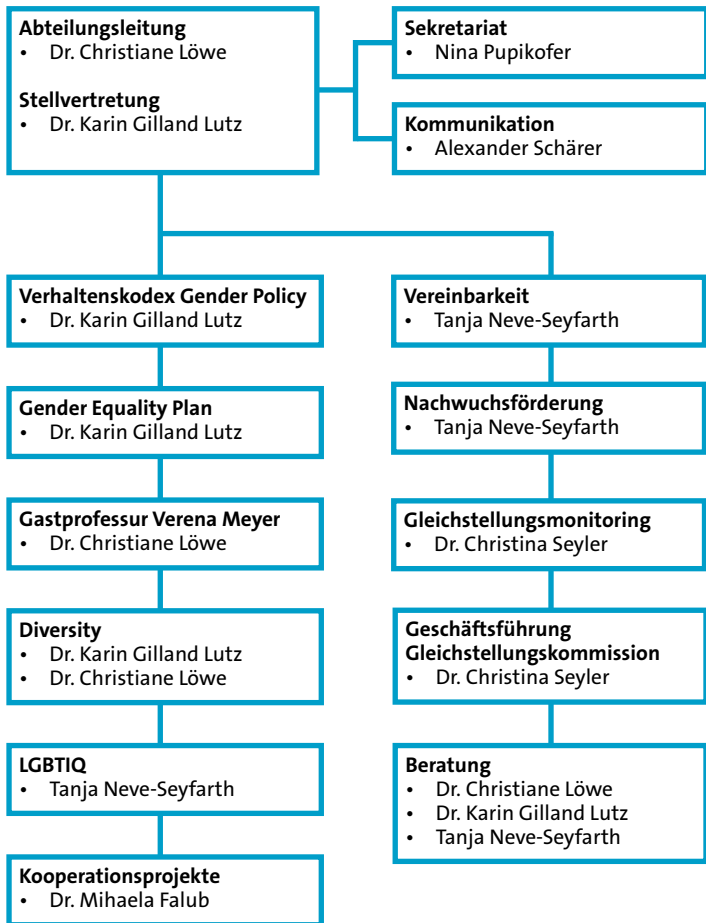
**Abteilungsleitung**
• Dr. Christiane Löwe

**Stellvertretung**
• Dr. Karin Gilland Lutz

**Sekretariat**
• Nina Pupikofer

**Kommunikation**
• Alexander Schärer

**Verhaltenskodex Gender Policy**
• Dr. Karin Gilland Lutz

**Gender Equality Plan**
• Dr. Karin Gilland Lutz

**Gastprofessur Verena Meyer**
• Dr. Christiane Löwe

**Diversity**
• Dr. Karin Gilland Lutz
• Dr. Christiane Löwe

**LGBTIQ**
• Tanja Neve-Seyfarth

**Kooperationsprojekte**
• Dr. Mihaela Falub

**Vereinbarkeit**
• Tanja Neve-Seyfarth

**Nachwuchsförderung**
• Tanja Neve-Seyfarth

**Gleichstellungsmonitoring**
• Dr. Christina Seyler

**Geschäftsführung Gleichstellungskommission**
• Dr. Christina Seyler

**Beratung**
• Dr. Christiane Löwe
• Dr. Karin Gilland Lutz
• Tanja Neve-Seyfarth